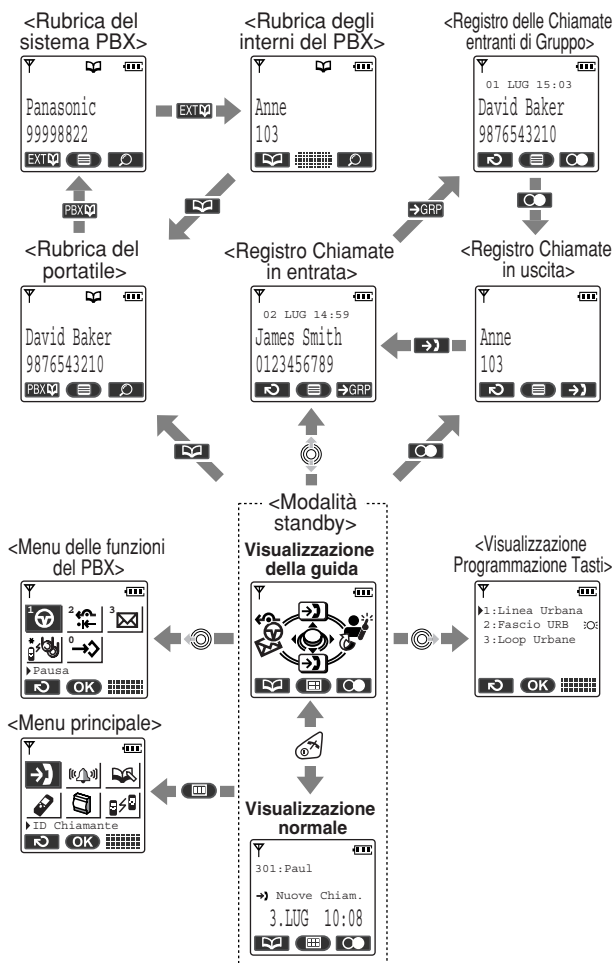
<Rubrica del sistema PBX>

Panasonic
99998822

EXT

<Rubrica degli interni del PBX>

Anne
103

EXT

<Registro delle Chiamate entranti di Gruppo>

01 LUG 15:03
David Baker
9876543210

PBX

<Rubrica del portatile>

David Baker
9876543210

PBX

<Registro Chiamate in entrata>

02 LUG 14:59
James Smith
0123456789

GRP

GRP

<Registro Chiamate in uscita>

Anne
103

<Modalità standby>

Visualizzazione della guida

<Menu delle funzioni del PBX>

1 2 3
0
Pausa
OK

<Visualizzazione Programmazione Tasti>

1:Linea Urbana
2:Fascio URB
3:Loop Urbane
OK

<Menu principale>

ID Chiamante
OK

Visualizzazione normale

301:Paul
Nuove Chiam.
3.LUG 10:08